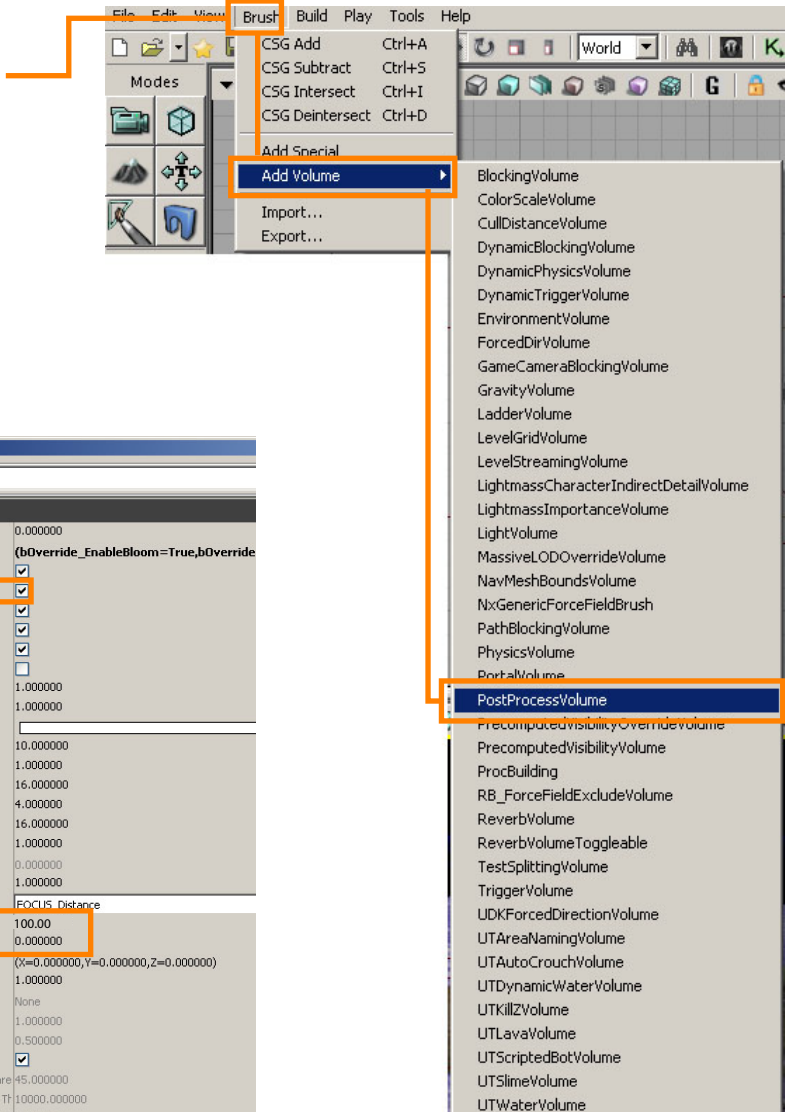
File Edit View Brush Build Play Tools Help

World

Modes

CSG Add Ctrl+A
CSG Subtract Ctrl+S
CSG Intersect Ctrl+I
CSG Deintersect Ctrl+D
Add Special
Add Volume
Import...
Export...

G

BlockingVolume
ColorScaleVolume
CullDistanceVolume
DynamicBlockingVolume
DynamicPhysicsVolume
DynamicTriggerVolume
EnvironmentVolume
ForcedDirVolume
GameCameraBlockingVolume
GravityVolume
LadderVolume
LevelGridVolume
LevelStreamingVolume
LightmassCharacterIndirectDetailVolume
LightmassImportanceVolume
LightVolume
MassiveLODOverrideVolume
NavMeshBoundsVolume
NxGenericForceFieldBrush
PathBlockingVolume
PhysicsVolume
PortalVolume
PostProcessVolume
PrecomputedVisibilityOverrideVolume
PrecomputedVisibilityVolume
ProcBuilding
RB_ForceFieldExcludeVolume
ReverbVolume
ReverbVolumeToggleable
TestSplittingVolume
TriggerVolume
UDKForcedDirectionVolume
UTAreaNamingVolume
UTAutoCrouchVolume
UTDynamicWaterVolume
UTKillZVolume
UTLavaVolume
UTScriptedBotVolume
UTSlimeVolume
UTWaterVolume

0.000000
(bOverride_EnableBloom=True,bOverride
1.000000
1.000000
10.000000
1.000000
16.000000
4.000000
16.000000
1.000000
0.000000
1.000000
FOCUS_Distance
100.00
0.000000
(X=0.000000,Y=0.000000,Z=0.000000)
1.000000
None
1.000000
0.500000
re 45.000000
Th 10000.000000